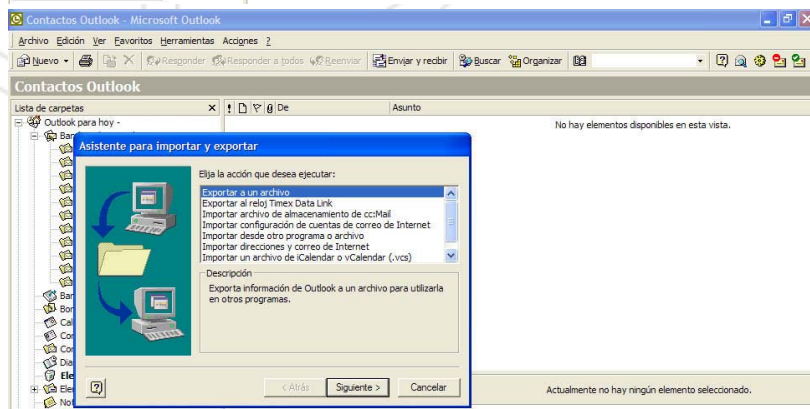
Contactos Outlook - Microsoft Outlook

Archivo Edición Ver Favoritos Herramientas Acciones ?

Nuevo | Responder | Responder a todos | Reenviar | Enviar y recibir | Buscar | Organizar

Contactos Outlook

Lista de carpetas ×

Outlook para hoy -

Ban

Ban
Bor
Cal
Cor
Cor
Dia
Ele
Ele
Not

! | De | Asunto

No hay elementos disponibles en esta vista.

Asistente para importar y exportar

Elija la acción que desea ejecutar:

Exportar a un archivo
Exportar al reloj Timex Data Link
Importar archivo de almacenamiento de cc:Mail
Importar configuración de cuentas de correo de Internet
Importar desde otro programa o archivo
Importar direcciones y correo de Internet
Importar un archivo de iCalendar o vCalendar (.vcs)

Descripción

Exporta información de Outlook a un archivo para utilizarla en otros programas.

?

< Atrás | Siguiente > | Cancelar

Actualmente no hay ningún elemento seleccionado.